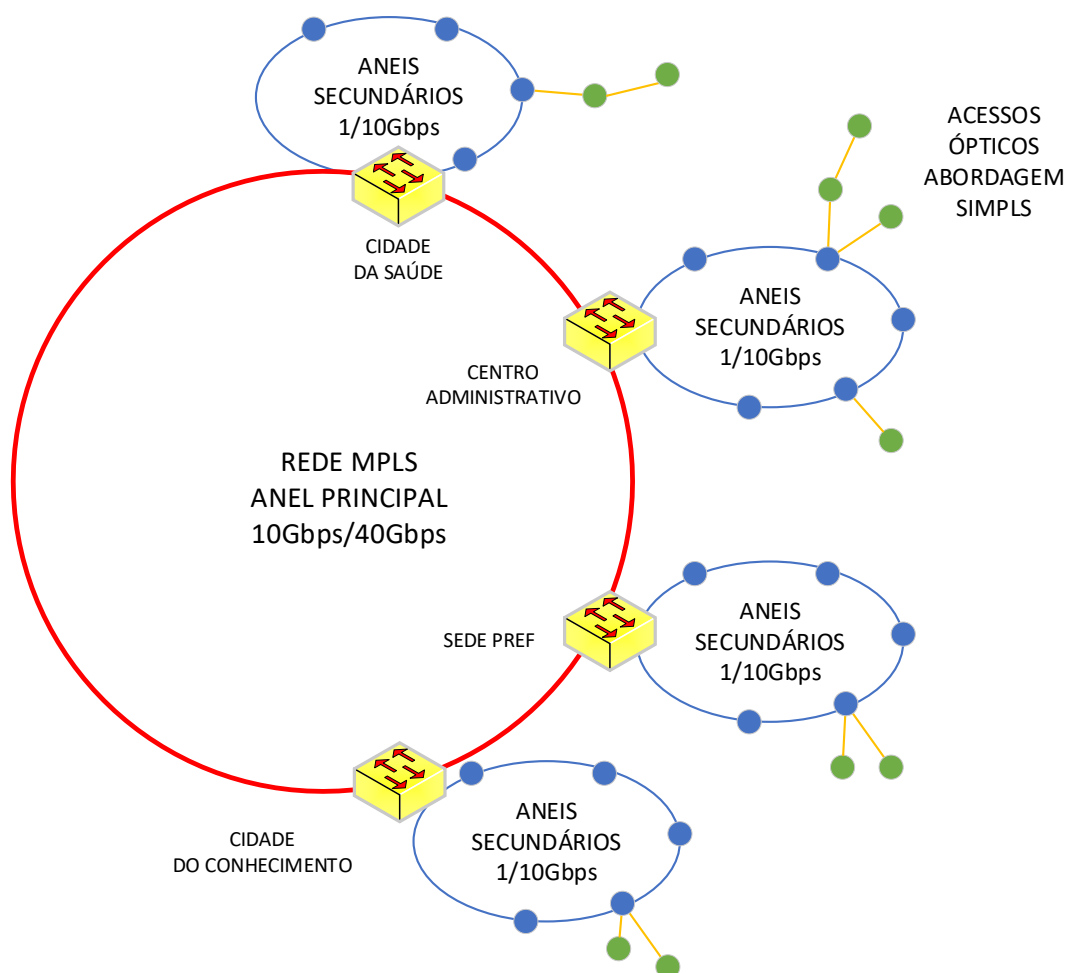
ANEIS SECUNDÁRIOS 1/10Gbps

ACESSOS ÓPTICOS ABORDAGEM SIMPLS

CIDADE DA SAÚDE

ANEIS SECUNDÁRIOS 1/10Gbps

CENTRO ADMINISTRATIVO

REDE MPLS ANEL PRINCIPAL 10Gbps/40Gbps

ANEIS SECUNDÁRIOS 1/10Gbps

SEDE PREF

ANEIS SECUNDÁRIOS 1/10Gbps

CIDADE DO CONHECIMENTO